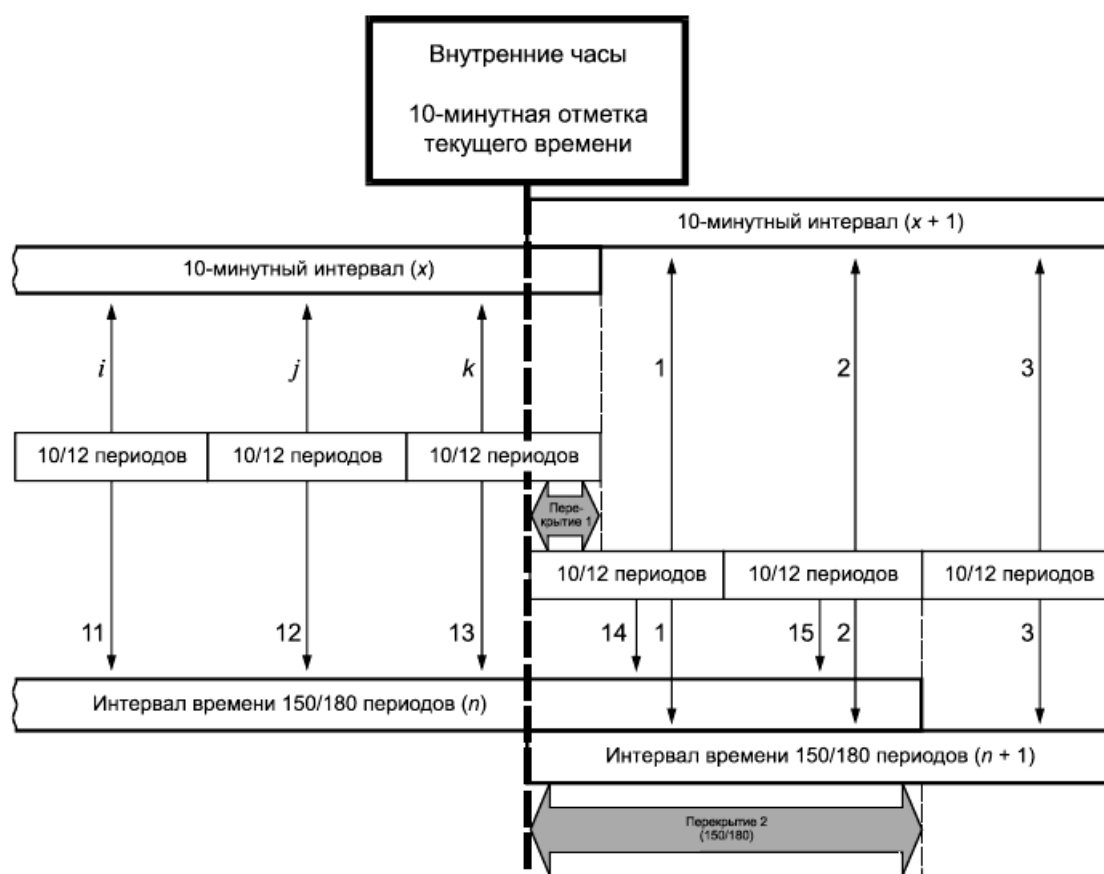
Внутренние часы

10-минутная отметка текущего времени

10-минутный интервал ($x$ + 1)

10-минутный интервал ($x$)

$i$

$j$

$k$

1

2

3

10/12 периодов

10/12 периодов

10/12 периодов

Перекрытие 1

10/12 периодов

10/12 периодов

10/12 периодов

11

12

13

14

1

15

2

3

Интервал времени 150/180 периодов ($n$)

Интервал времени 150/180 периодов ($n$ + 1)

Перекрытие 2 (150/180)